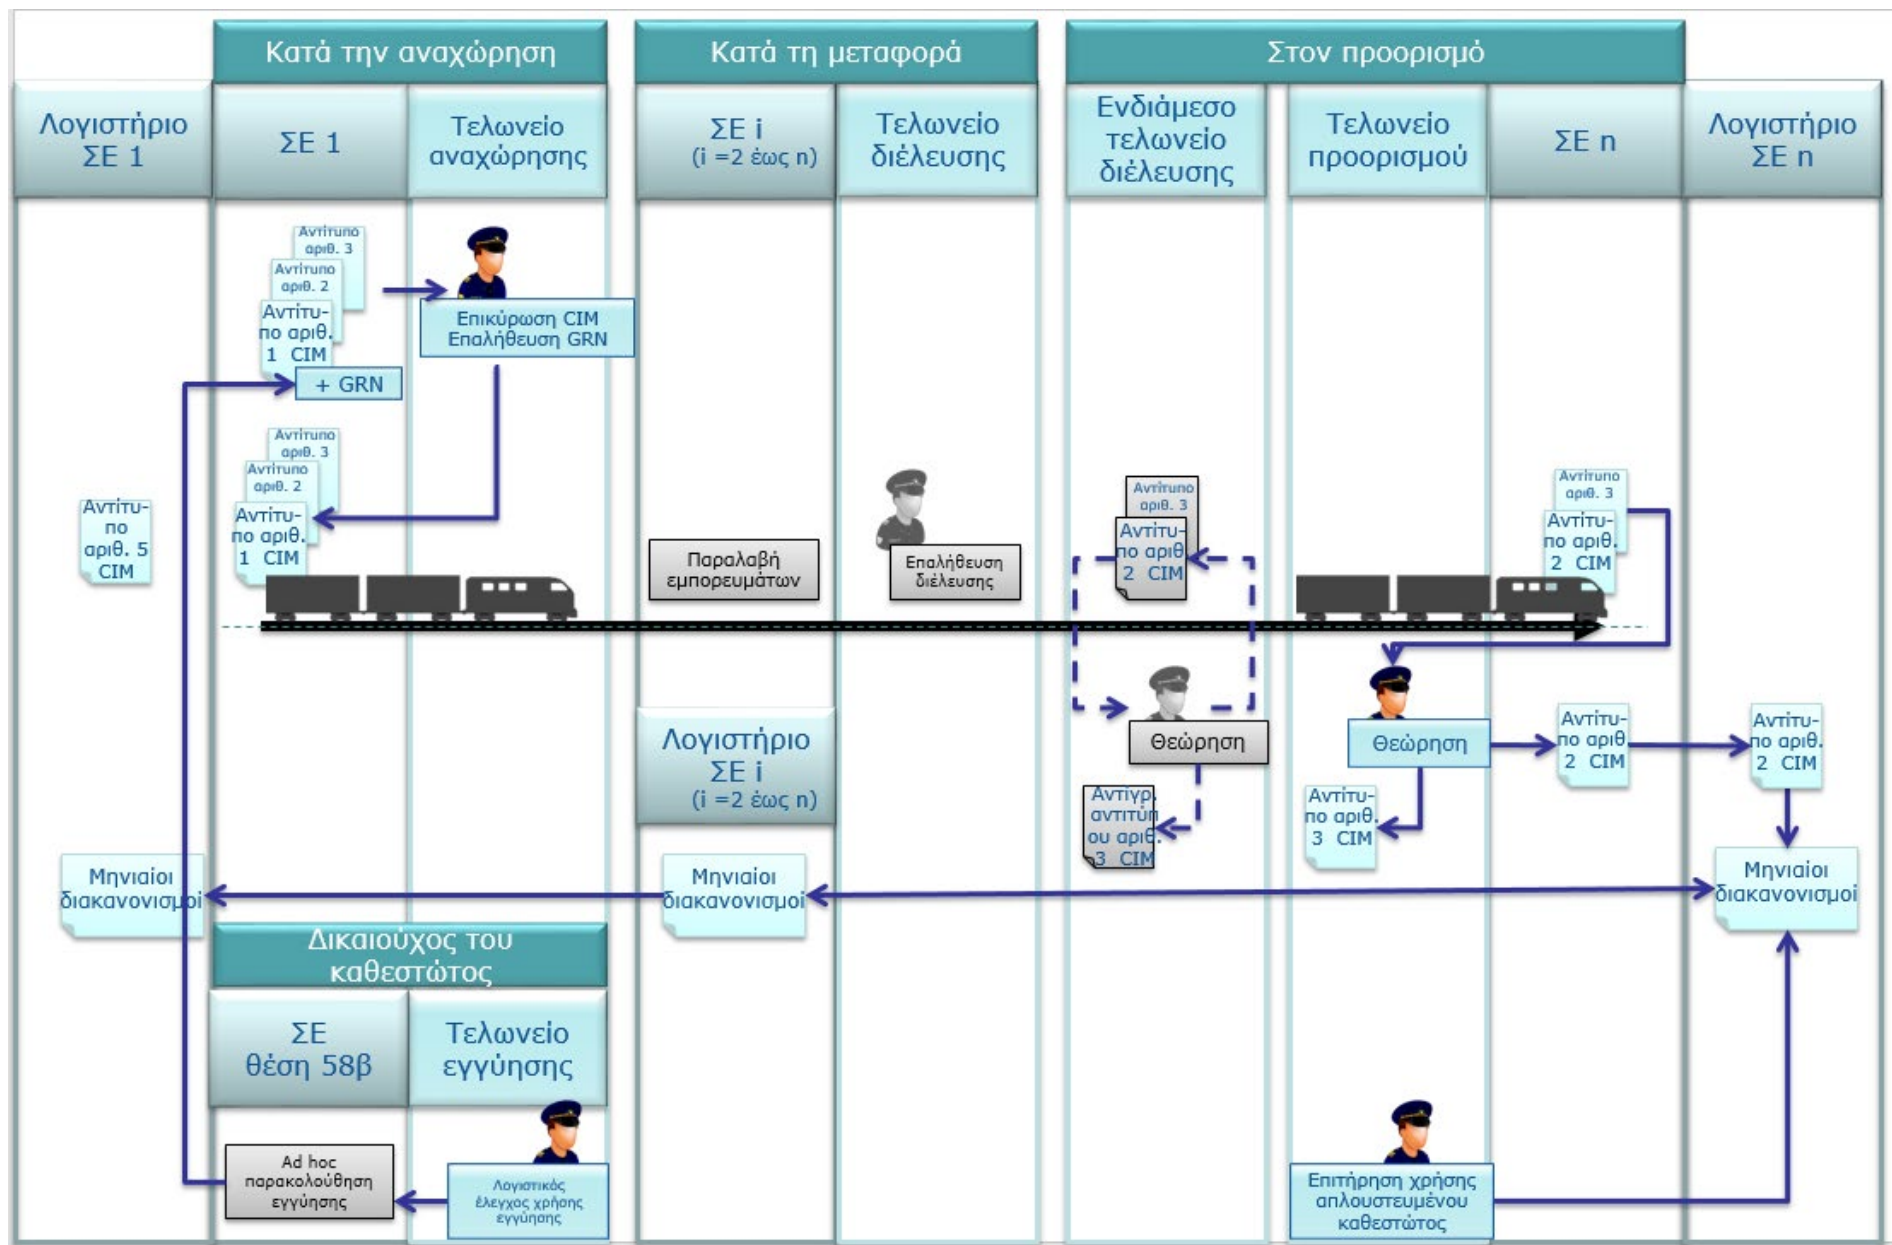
Κατά την αναχώρηση

Κατά τη μεταφορά

Στον προορισμό

Λογιστήριο ΣΕ 1

ΣΕ 1

Τελωνείο αναχώρησης

ΣΕ i (i =2 έως n)

Τελωνείο διέλευσης

Ενδιάμεσο τελωνείο διέλευσης

Τελωνείο προορισμού

ΣΕ n

Λογιστήριο ΣΕ n

Αντίτυπο αριθ. 3

Αντίτυπο αριθ. 2

Αντίτυπο αριθ. 1 CIM

+ GRN

Επικύρωση CIM Επαλήθευση GRN

Αντίτυπο αριθ. 3

Αντίτυπο αριθ. 2

Αντίτυπο αριθ. 1 CIM

Αντίτυπο αριθ. 5 CIM

Παραλαβή εμπορευμάτων

Επαλήθευση διέλευσης

Αντίτυπο αριθ. 3

Αντίτυπο αριθ. 2 CIM

Αντίτυπο αριθ. 3

Αντίτυπο αριθ. 2 CIM

Θεώρηση

Θεώρηση

Αντίτυπο αριθ. 2 CIM

Αντίτυπο αριθ. 2 CIM

Λογιστήριο ΣΕ i (i =2 έως n)

Αντίγρ. αντιτύπου αριθ. 3 CIM

Αντίτυπο αριθ. 3 CIM

Μηνιαίοι διακανονισμοί

Μηνιαίοι διακανονισμοί

Μηνιαίοι διακανονισμοί

Δικαιούχος του καθεστώτος

ΣΕ θέση 58β

Τελωνείο εγγύησης

Ad hoc παρακολούθηση εγγύησης

Λογιστικός έλεγχος χρήσης εγγύησης

Επιτήρηση χρήσης απλουστευμένου καθεστώτος